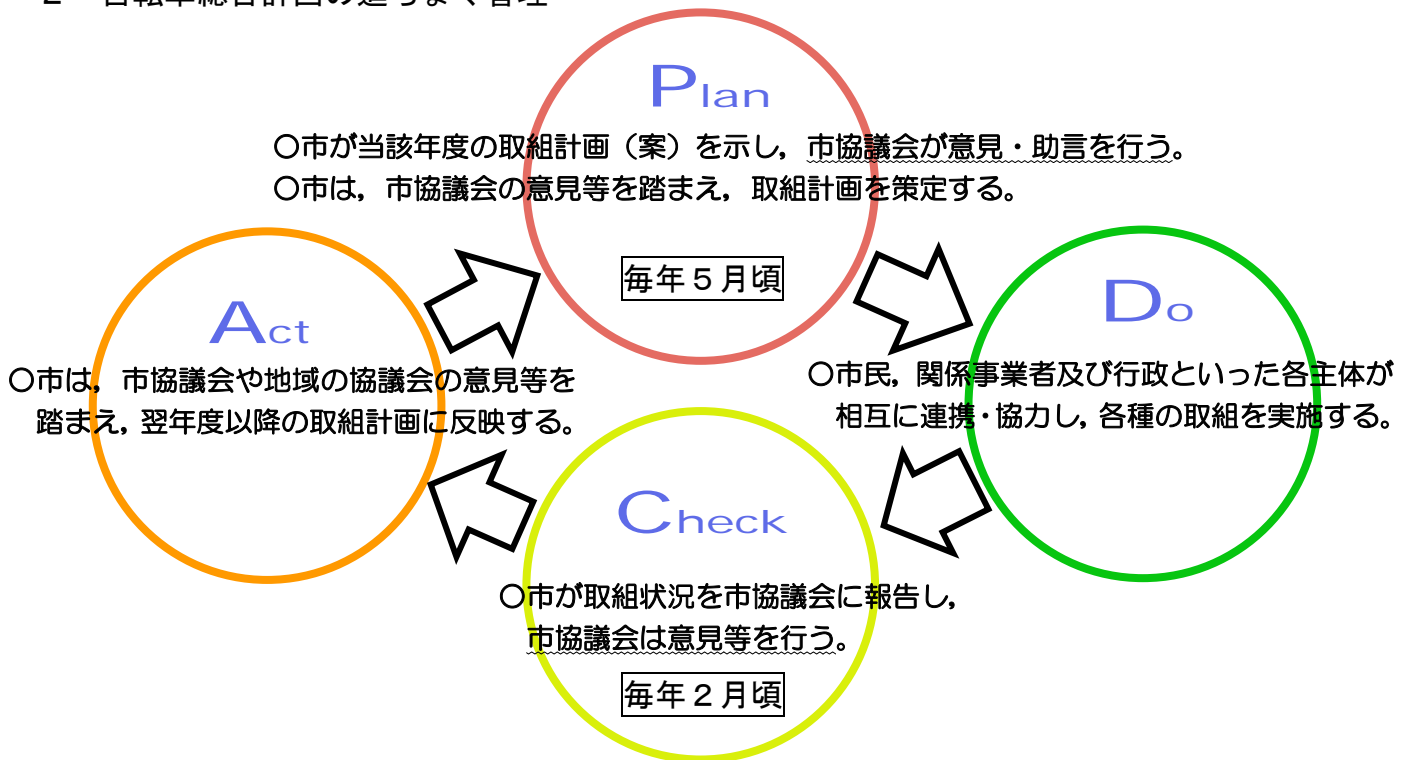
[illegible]

Plan

○市が当該年度の取組計画（案）を示し，市協議会が意見・助言を行う。
○市は，市協議会の意見等を踏まえ，取組計画を策定する。

毎年５月頃

Act

○市は，市協議会や地域の協議会の意見等を踏まえ，翌年度以降の取組計画に反映する。

Do

○市民，関係事業者及び行政といった各主体が相互に連携・協力し，各種の取組を実施する。

Check

○市が取組状況を市協議会に報告し，市協議会は意見等を行う。

毎年２月頃